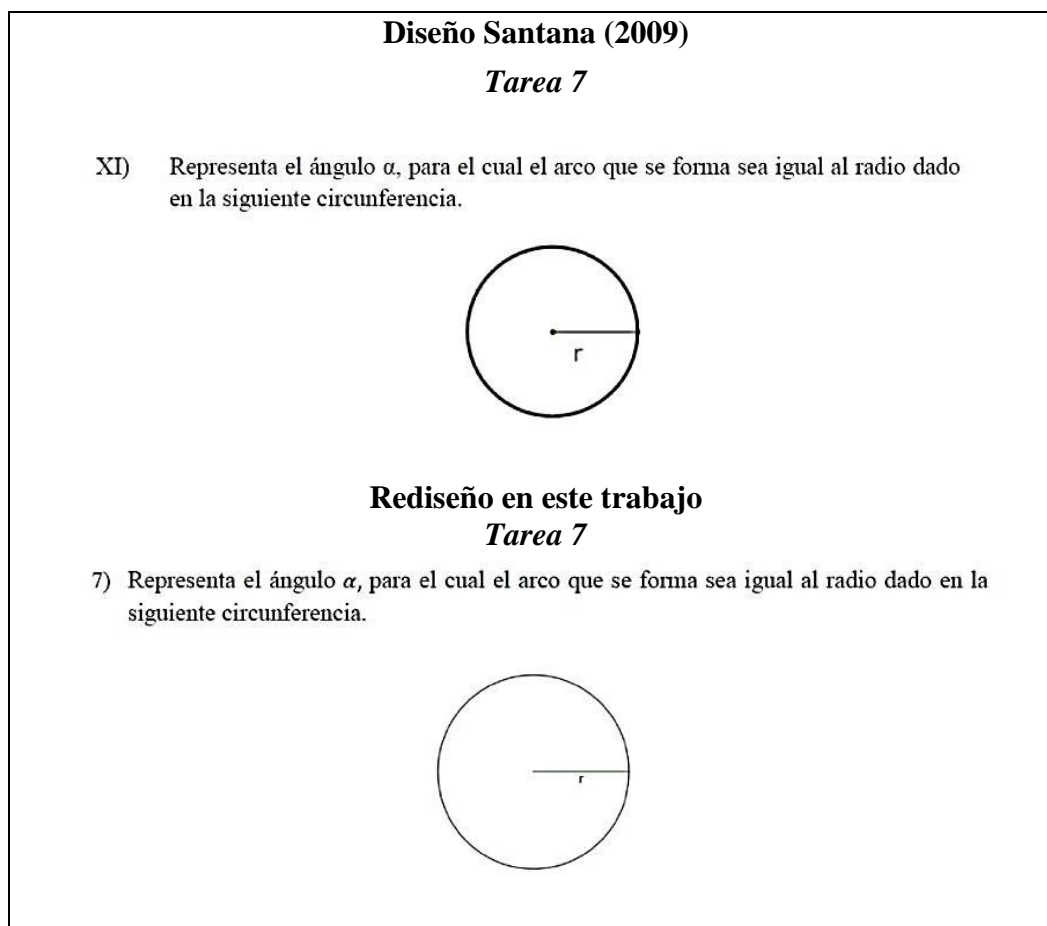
**Diseño Santana (2009)**

***Tarea 7***

XI) Representa el ángulo α, para el cual el arco que se forma sea igual al radio dado en la siguiente circunferencia.

r

**Rediseño en este trabajo**

***Tarea 7***

7) Representa el ángulo $\alpha$, para el cual el arco que se forma sea igual al radio dado en la siguiente circunferencia.

r